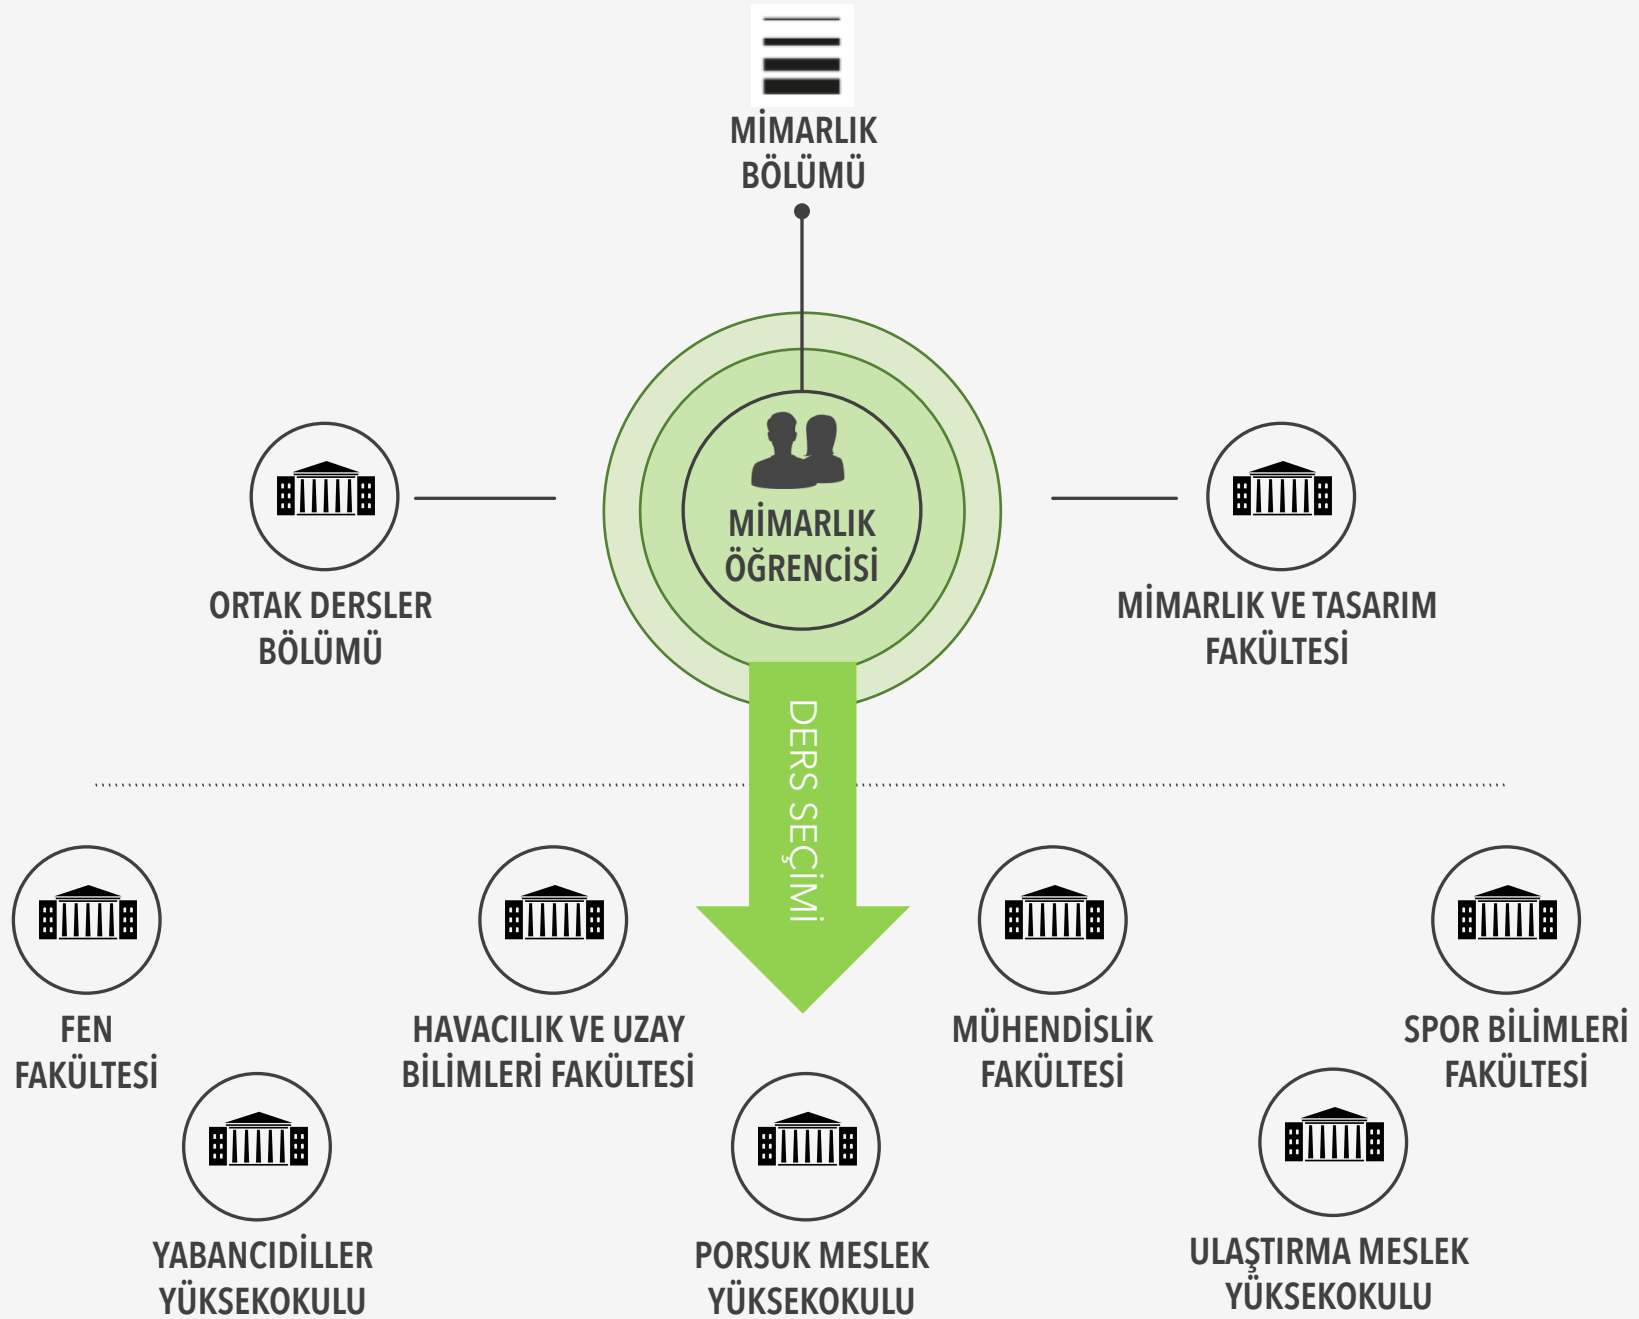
MİMARLIK BÖLÜMÜ

ORTAK DERSLER BÖLÜMÜ

MİMARLIK ÖĞRENCİSİ

MİMARLIK VE TASARIM FAKÜLTESİ

DERS SEÇİMİ

FEN FAKÜLTESİ

HAVACILIK VE UZAY BİLİMLERİ FAKÜLTESİ

MÜHENDİSLİK FAKÜLTESİ

SPOR BİLİMLERİ FAKÜLTESİ

YABANCIDİLLER YÜKSEKOKULU

PORSUK MESLEK YÜKSEKOKULU

ULAŞTIRMA MESLEK YÜKSEKOKULU